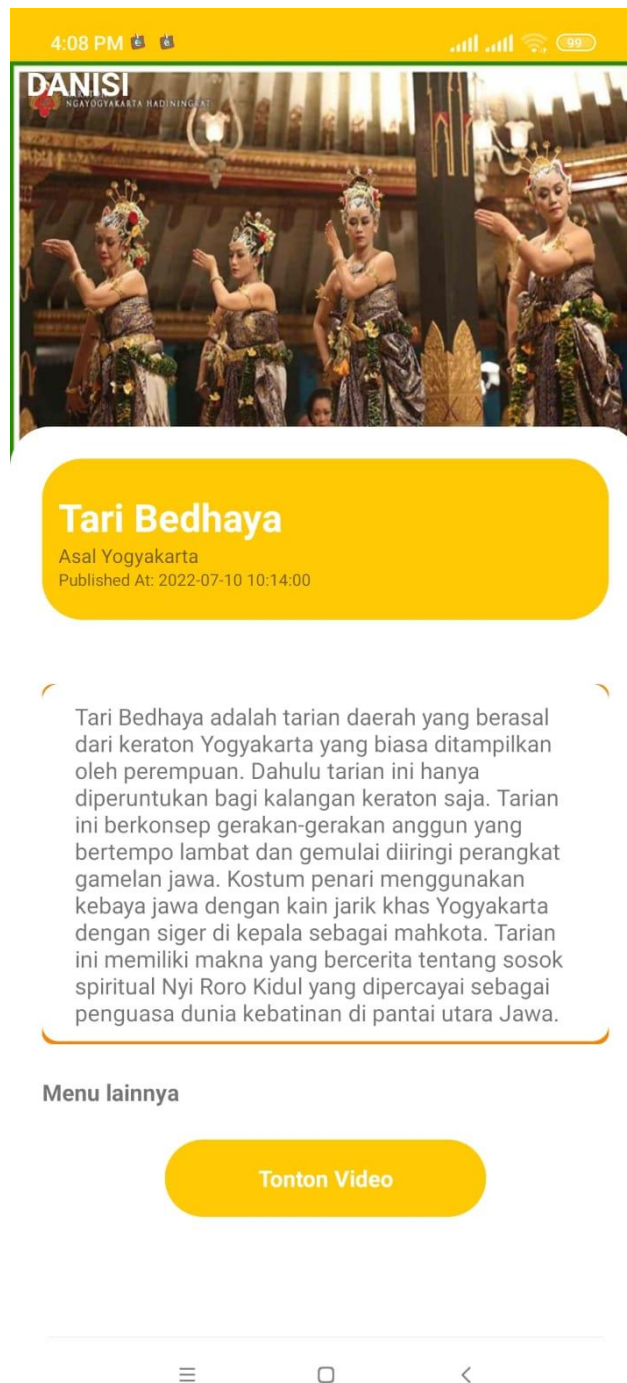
4:08 PM

99

DANISI
NGAYOGYAKARTA HADININGRAT

Tari Bedhaya
Asal Yogyakarta
Published At: 2022-07-10 10:14:00

Tari Bedhaya adalah tarian daerah yang berasal dari keraton Yogyakarta yang biasa ditampilkan oleh perempuan. Dahulu tarian ini hanya diperuntukan bagi kalangan keraton saja. Tarian ini berkonsep gerakan-gerakan anggun yang bertempo lambat dan gemulai diiringi perangkat gamelan jawa. Kostum penari menggunakan kebaya jawa dengan kain jarik khas Yogyakarta dengan siger di kepala sebagai mahkota. Tarian ini memiliki makna yang bercerita tentang sosok spiritual Nyi Roro Kidul yang dipercayai sebagai penguasa dunia kebatinan di pantai utara Jawa.

Menu lainnya

Tonton Video